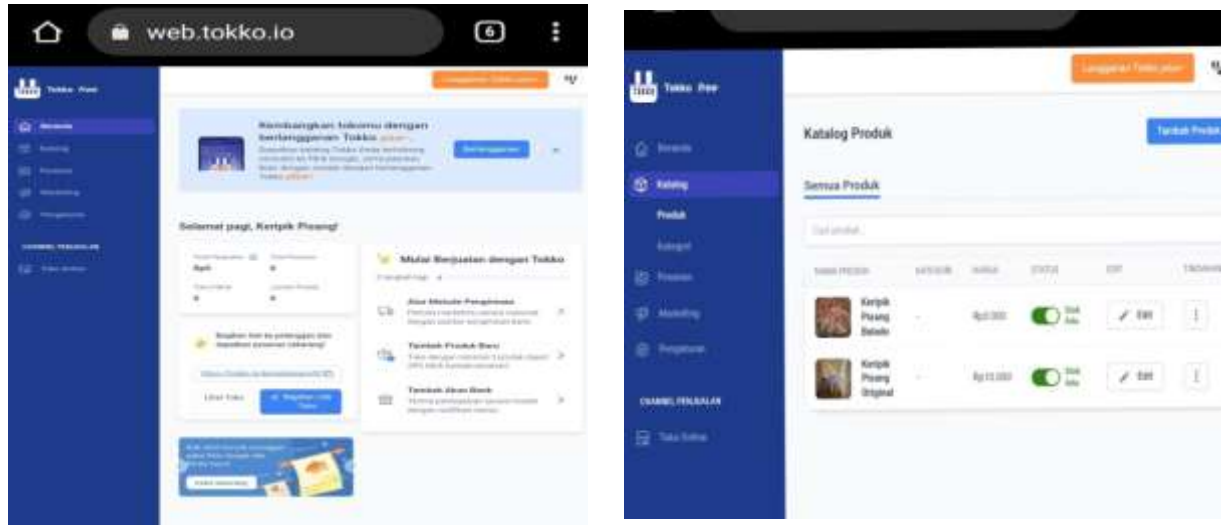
web.tokko.io

6

Tokko Free

Beranda

Katalog

Pesanan

Marketing

Pengaturan

CHANNEL PENJUALAN

Toko Online

Langganan Tokko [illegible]

Kembangkan tokomu dengan berlangganan Tokko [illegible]

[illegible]

Berlangganan

Selamat pagi, Keripik Pisang!

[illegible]

Mulai Berjualan dengan Tokko

Atur Metode Pengiriman

Tambah Produk Baru

Tambah Akun Bank

Lihat Toko

Bagikan Link Toko

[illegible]

Tokko Free

Beranda

Katalog

Produk

Kategori

Pesanan

Marketing

Pengaturan

CHANNEL PENJUALAN

Toko Online

Langganan Tokko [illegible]

Katalog Produk

Tambah Produk

Semua Produk

Cari produk...

NAMA PRODUK | KATEGORI | HARGA | STATUS | EDIT | TINDAKAN

| NAMA PRODUK | KATEGORI | HARGA | STATUS | EDIT | TINDAKAN |
|---|---|---|---|---|---|
| Keripik Pisang Balado | - | Rp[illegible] | Stok Ada | Edit | ⋮ |
| Keripik Pisang Original | - | Rp15.000 | Stok Ada | Edit | ⋮ |